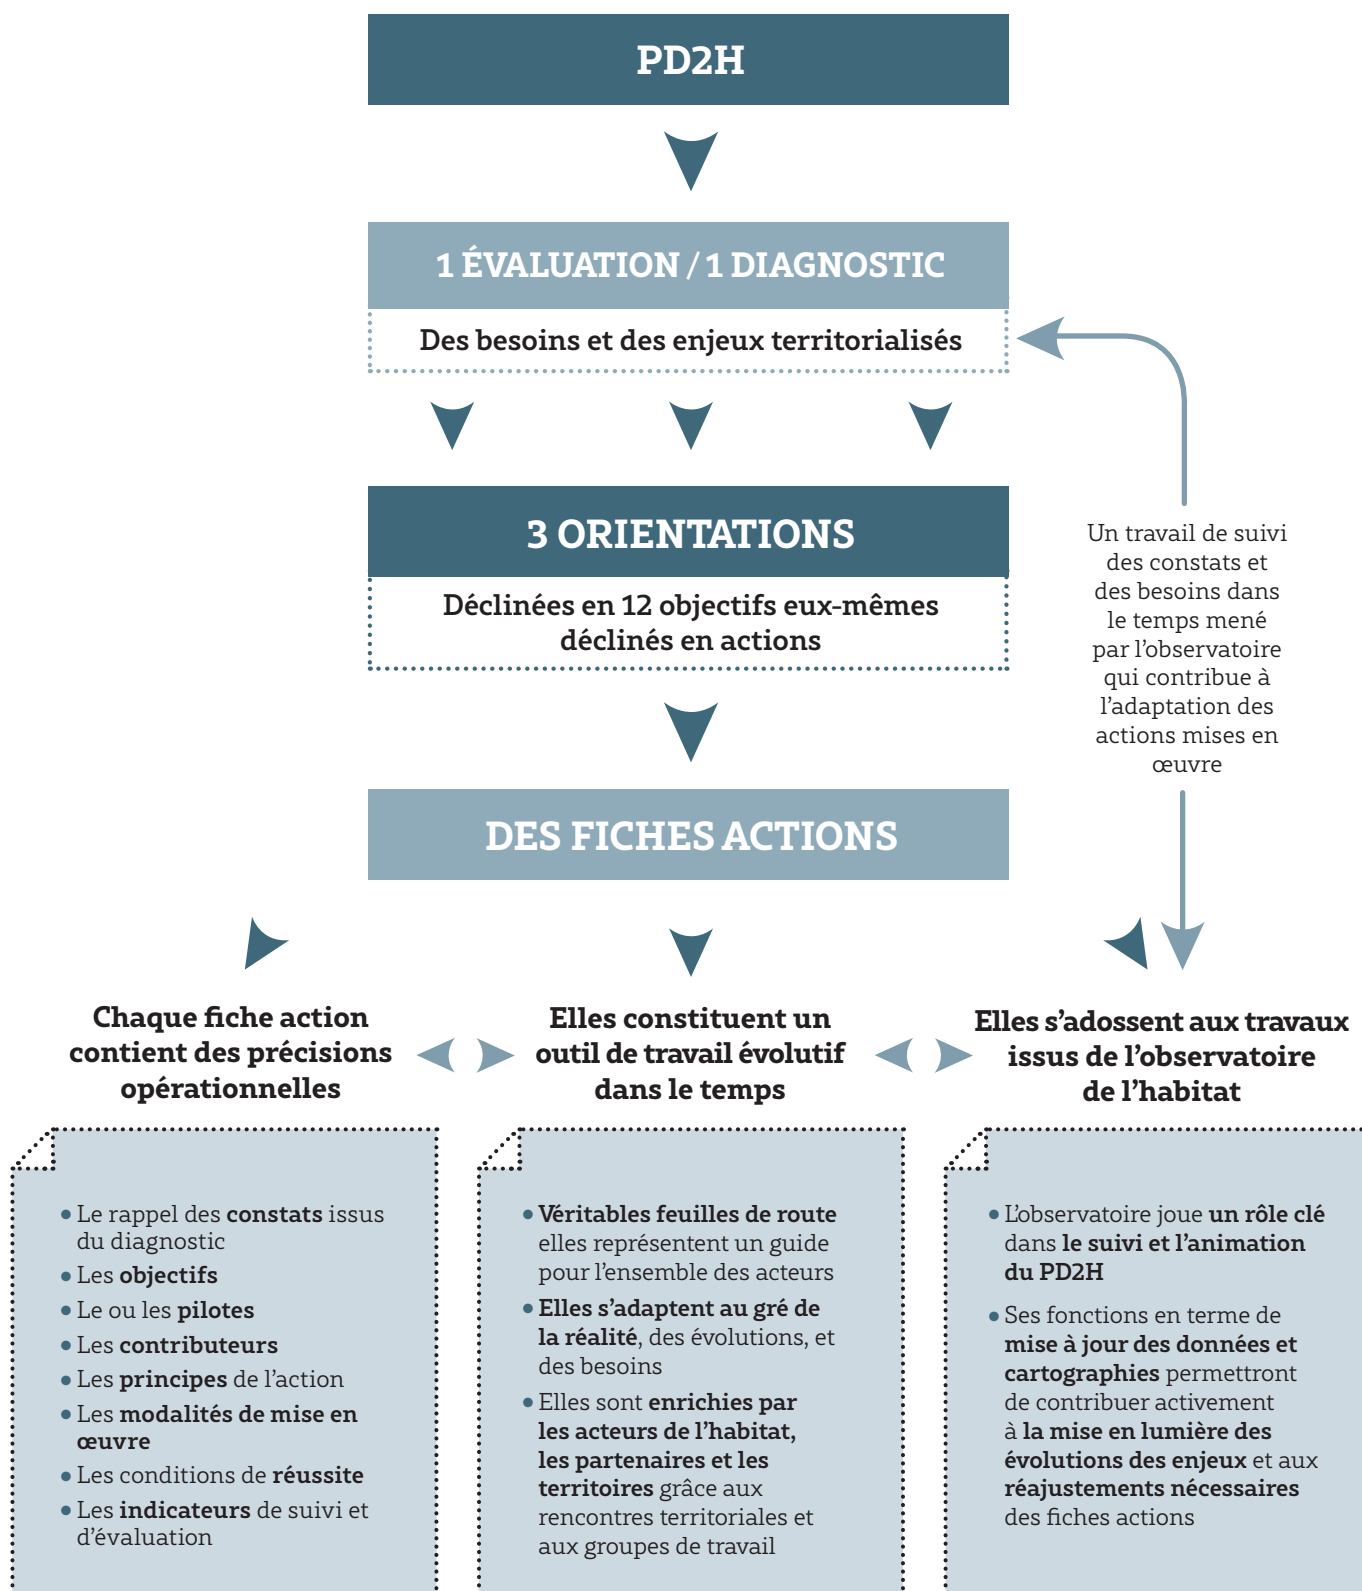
PD2H

1 ÉVALUATION / 1 DIAGNOSTIC

Des besoins et des enjeux territorialisés

3 ORIENTATIONS

Déclinées en 12 objectifs eux-mêmes déclinés en actions

Un travail de suivi des constats et des besoins dans le temps mené par l'observatoire qui contribue à l'adaptation des actions mises en œuvre

DES FICHES ACTIONS

Chaque fiche action contient des précisions opérationnelles

Elles constituent un outil de travail évolutif dans le temps

Elles s'adossent aux travaux issus de l'observatoire de l'habitat

• Le rappel des **constats** issus du diagnostic
• Les **objectifs**
• Le ou les **pilotes**
• Les **contributeurs**
• Les **principes** de l'action
• Les **modalités de mise en œuvre**
• Les conditions de **réussite**
• Les **indicateurs** de suivi et d'évaluation

• **Véritables feuilles de route** elles représentent un guide pour l'ensemble des acteurs
• **Elles s'adaptent au gré de la réalité**, des évolutions, et des besoins
• Elles sont **enrichies par les acteurs de l'habitat, les partenaires et les territoires** grâce aux rencontres territoriales et aux groupes de travail

• L'observatoire joue **un rôle clé** dans **le suivi et l'animation du PD2H**
• Ses fonctions en terme de **mise à jour des données et cartographies** permettront de contribuer activement à **la mise en lumière des évolutions des enjeux** et aux **réajustements nécessaires** des fiches actions